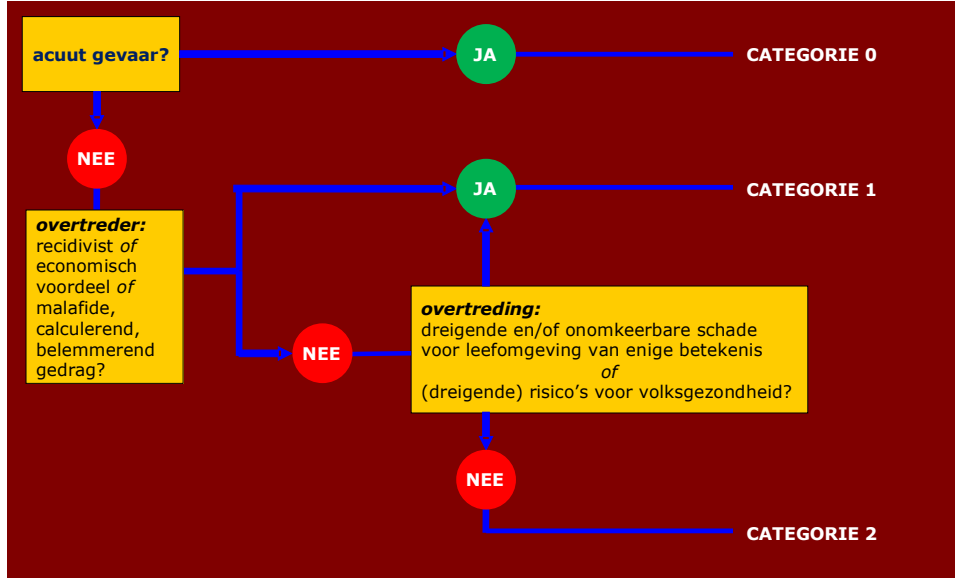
acuut gevaar?

JA

CATEGORIE 0

NEE

overtreder:
recidivist *of* economisch voordeel *of* malafide, calculerend, belemmerend gedrag?

JA

CATEGORIE 1

NEE

overtreding:
dreigende en/of onomkeerbare schade voor leefomgeving van enige betekenis
*of*
(dreigende) risico's voor volksgezondheid?

NEE

CATEGORIE 2